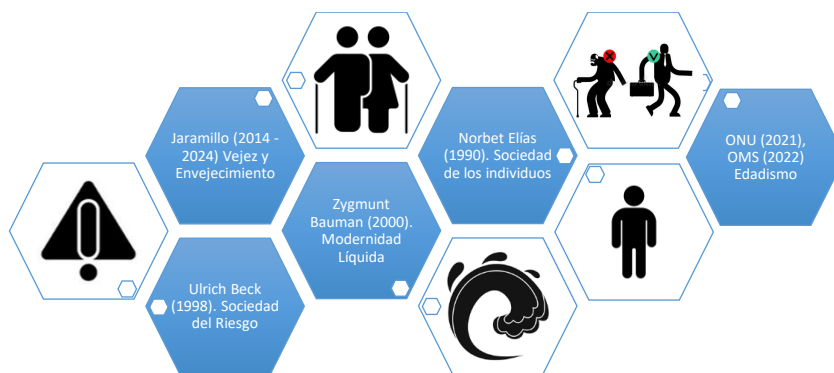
Jaramillo (2014 - 2024) Vejez y Envejecimiento

Ulrich Beck (1998). Sociedad del Riesgo

Zygmunt Bauman (2000). Modernidad Líquida

Norbet Elías (1990). Sociedad de los individuos

ONU (2021), OMS (2022) Edadismo